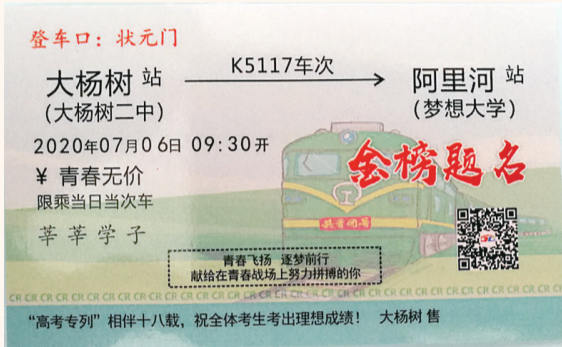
登车口：状元门

大杨树 站 (大杨树二中)

K5117车次

阿里河 站 (梦想大学)

2020年07月06日 09:30开

¥ 青春无价

限乘当日当次车

莘莘学子

金榜题名

青春飞扬 逐梦前行
献给在青春战场上努力拼搏的你

CR CR CR CR CR CR CR CR CR CR CR CR CR CR CR CR CR CR CR CR CR CR CR CR CR CR CR CR CR CR CR

“高考专列”相伴十八载，祝全体考生考出理想成绩！ 大杨树 售